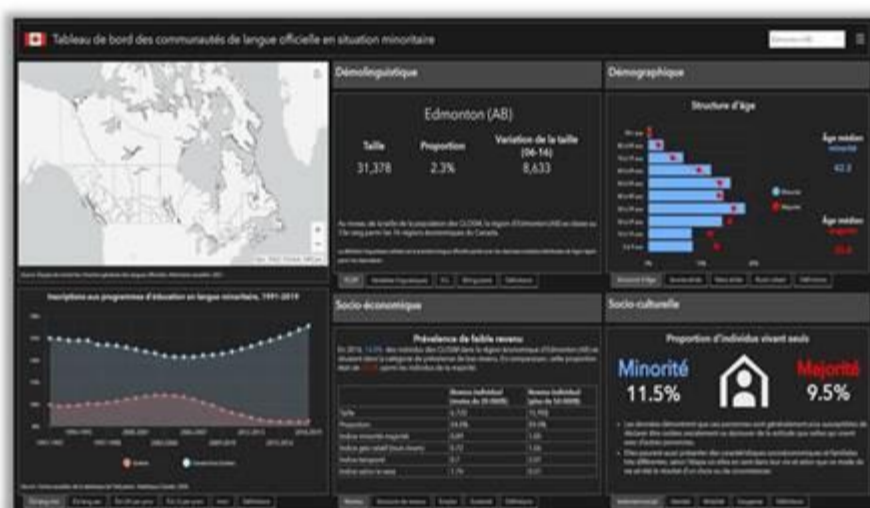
Tableau de bord des communautés de langue officielle en situation minoritaire

Démolinguistique

Edmonton (AB)

| Taille | Proportion | Variation de la taille (06-16) |
|---|---|---|
| 31,378 | 2.3% | 8,633 |

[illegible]

Démographique

Structure d'âge

Âge médian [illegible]

42.3

Âge médian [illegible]

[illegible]

Minorité

Majorité

Inscriptions aux programmes d'éducation en langue minoritaire, 1991-2019

Socio-économique

Prévalence de faible revenu

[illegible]

Socio-culturelle

Proportion d'individus vivant seuls

Minorité

11.5%

Majorité

9.5%

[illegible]